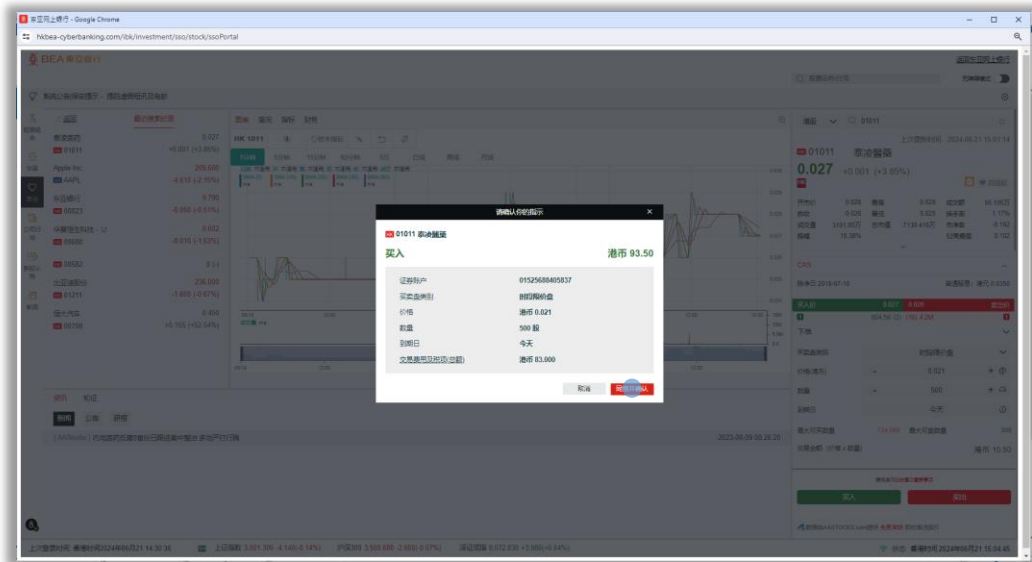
東亞網上銀行 - Google Chrome

hkbea-cyberbanking.com/ibk/investment/sso/stock/ssoPortal

BEA 東亞銀行

請確認你的指示

01011 泰凌醫藥

买入

港币 93.50

| | |
|---|---|
| 证券账户 | 01525688405837 |
| 买卖盘类别 | 限價限价盘 |
| 价格 | 港币 0.021 |
| 数量 | 500 股 |
| 到期日 | 今天 |
| 交易费用及税项(总额) | 港币 83.000 |

取消

确认

01011 泰凌醫藥

0.027 +0.001 (+3.85%)

Apple Inc.

AAPL

東亞銀行

00023

00552

01211

比亚迪股份

00700

買入

賣出

上次更新时间 香港时间2024年08月21日 14:30:36

香港时间 2024年08月21日 15:04:45